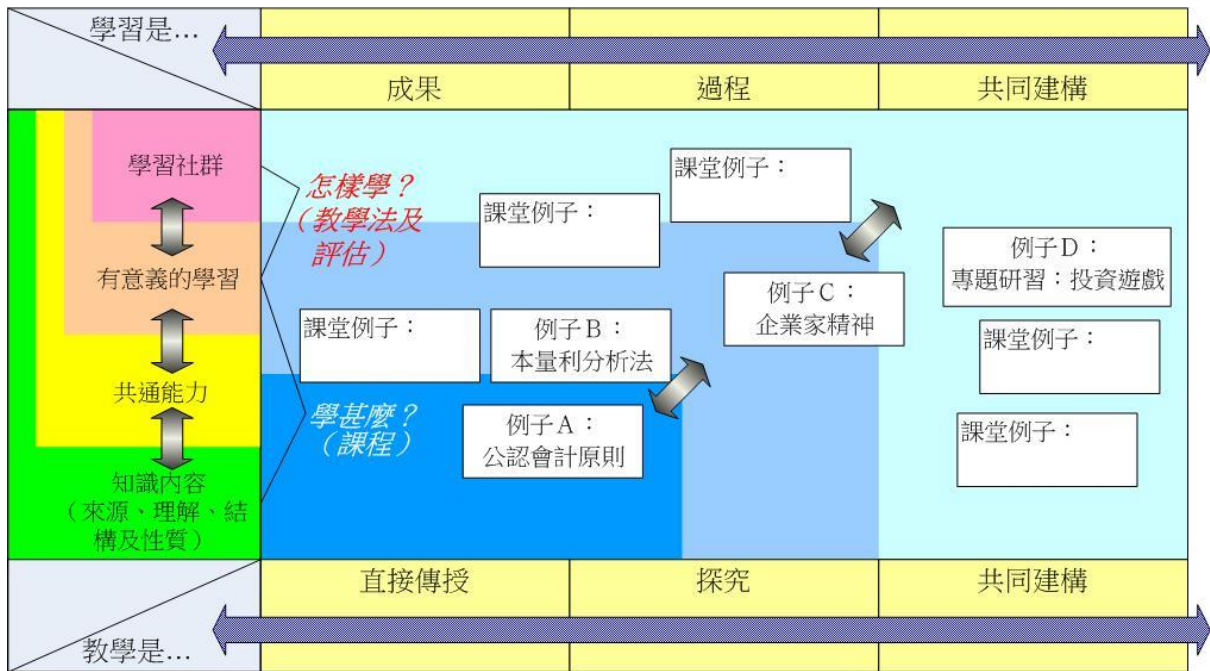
學習是…

| 成果 | 過程 | 共同建構 |
|---|---|---|

學習社群

有意義的學習

共通能力

知識內容（來源、理解、結構及性質）

怎樣學？（教學法及評估）

學甚麼？（課程）

課堂例子：

課堂例子：

課堂例子：

例子B：本量利分析法

例子A：公認會計原則

例子C：企業家精神

例子D：專題研習：投資遊戲

課堂例子：

課堂例子：

| 直接傳授 | 探究 | 共同建構 |
|---|---|---|

教學是…